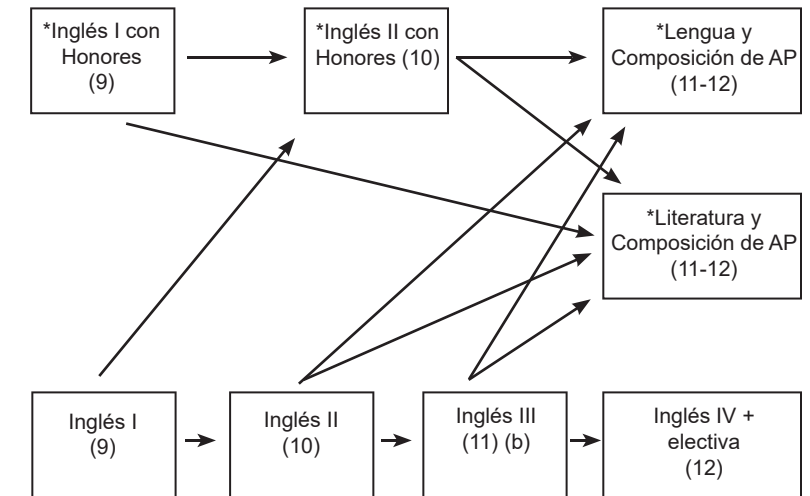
*Inglés I con Honores (9)

*Inglés II con Honores (10)

*Lengua y Composición de AP (11-12)

*Literatura y Composición de AP (11-12)

Inglés I (9)

Inglés II (10)

Inglés III (11) (b)

Inglés IV + electiva (12)